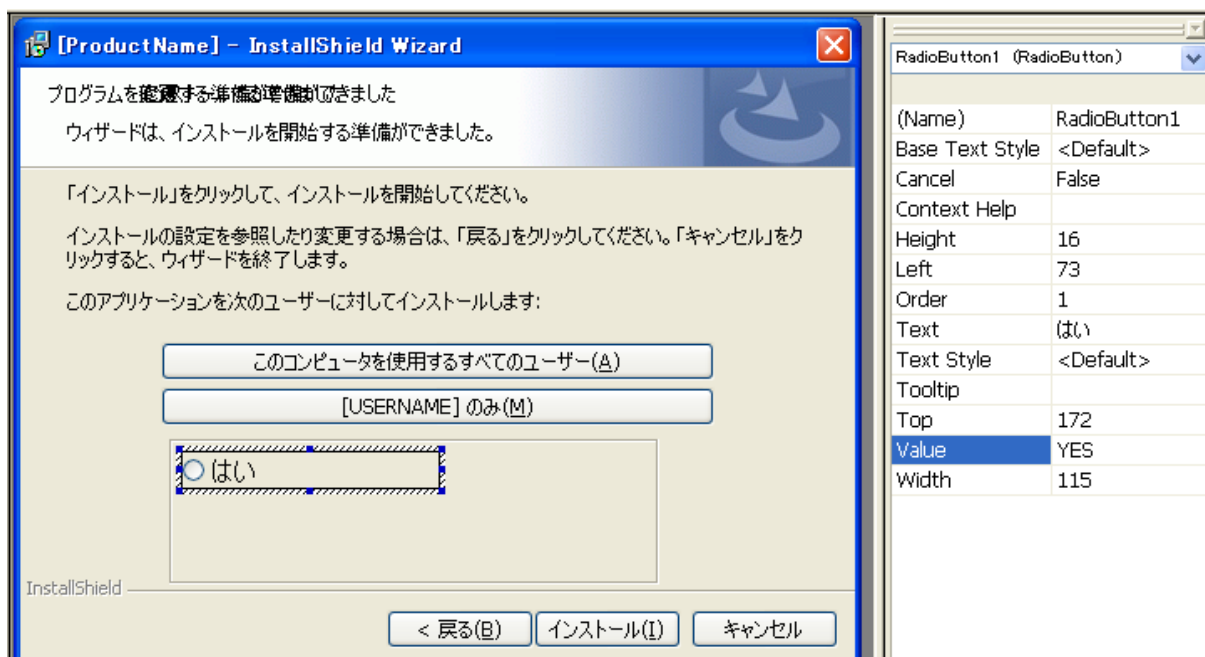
[ProductName] - InstallShield Wizard

プログラムを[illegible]する準備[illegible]ができました

ウィザードは、インストールを開始する準備ができました。

「インストール」をクリックして、インストールを開始してください。

インストールの設定を参照したり変更する場合は、「戻る」をクリックしてください。「キャンセル」をクリックすると、ウィザードを終了します。

このアプリケーションを次のユーザーに対してインストールします:

このコンピュータを使用するすべてのユーザー(A)

[USERNAME] のみ(M)

はい

InstallShield

< 戻る(B)

インストール(I)

キャンセル

RadioButton1 (RadioButton)

| | |
|---|---|
| (Name) | RadioButton1 |
| Base Text Style | <Default> |
| Cancel | False |
| Context Help | |
| Height | 16 |
| Left | 73 |
| Order | 1 |
| Text | はい |
| Text Style | <Default> |
| Tooltip | |
| Top | 172 |
| Value | YES |
| Width | 115 |